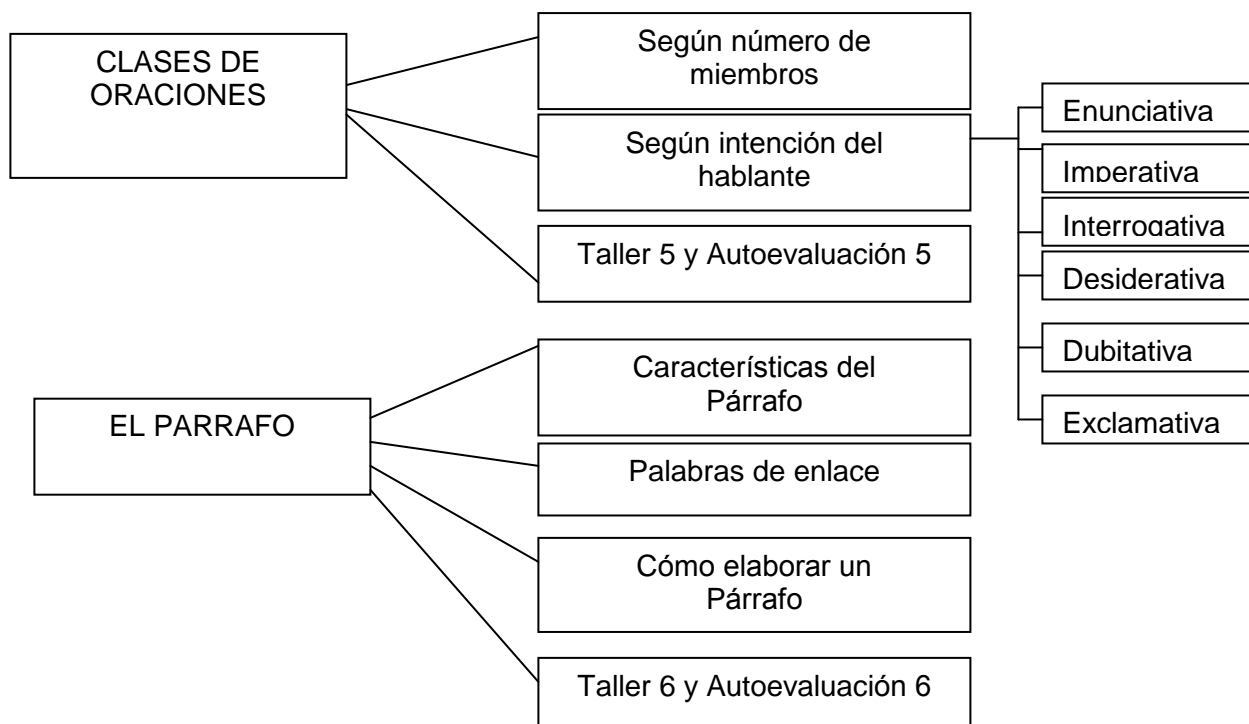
CLASES DE ORACIONES

Según número de miembros

Según intención del hablante

Taller 5 y Autoevaluación 5

Enunciativa

Imperativa

Interrogativa

Desiderativa

Dubitativa

Exclamativa

EL PARRAFO

Características del Párrafo

Palabras de enlace

Cómo elaborar un Párrafo

Taller 6 y Autoevaluación 6